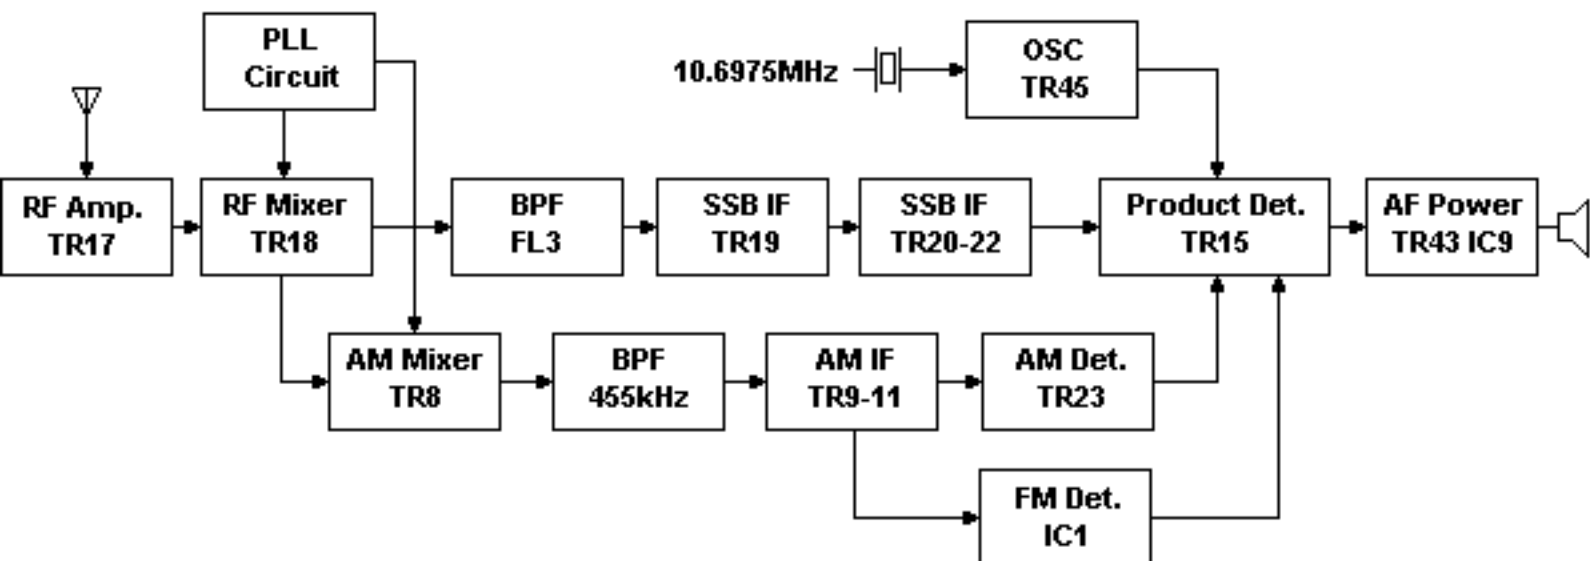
PLL Circuit

10.6975MHz

OSC TR45

RF Amp. TR17

RF Mixer TR18

BPF FL3

SSB IF TR19

SSB IF TR20-22

Product Det. TR15

AF Power TR43 IC9

AM Mixer TR8

BPF 455kHz

AM IF TR9-11

AM Det. TR23

FM Det. IC1